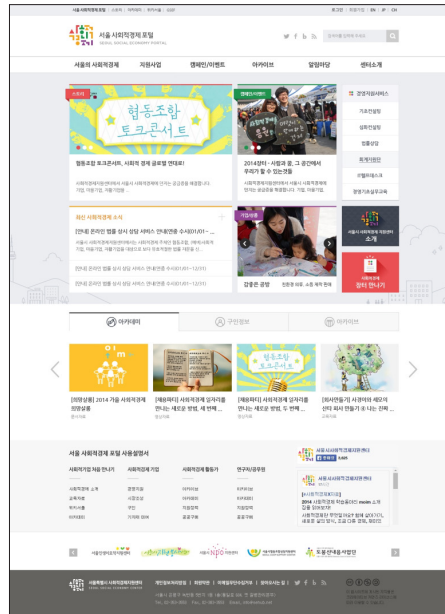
서울 사회적경제 포털
SEOUL SOCIAL ECONOMY PORTAL

로그인 | 회원가입 | EN | JP | CN

서울의 사회적경제 | 지원사업 | 캠페인/이벤트 | 아카이브 | 알림마당 | 센터소개

협동조합 토크콘서트

협동조합 토크콘서트, 사회적 경제 골목 멘토! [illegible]

2014장터 - 사람과 꿈, 그 공간에서 우리가 할 수 있는것들

경영지원서비스

최신 사회적경제 소식

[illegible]

서울시 사회적경제지원센터 소개

사회적경제 장터 안내

아카데미 | 구인정보 | 이벤트

[희망상품] 2014 가을 사회적경제 희망상품

[재능파티] 사회적경제 일자리를 만드는 새로운 방법, 세 번째 ...

[재능파티] 사회적경제 일자리를 만드는 새로운 방법, 두 번째 ...

[희사한동기] 사경제와 채모이 신타 회서 만들기 ②

서울 사회적경제 포털 사용설명서

사회적기업 처음 만나기 | 사회적경제 기업 | 사회적경제 활동가 | 연구자/공무원

서울시사회적경제지원센터

서울특별시 사회적경제지원센터
SEOUL SOCIAL ECONOMY CENTER